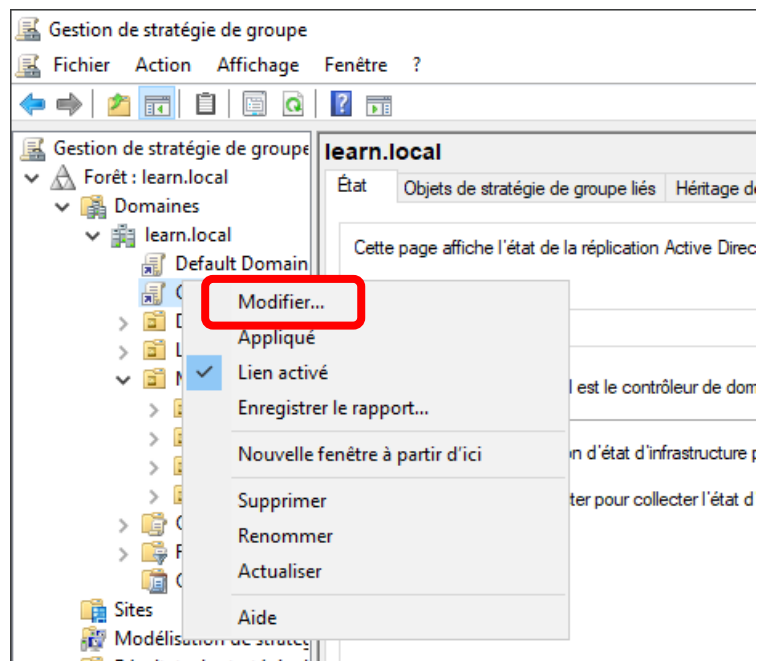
Gestion de stratégie de groupe

Fichier Action Affichage Fenêtre ?

Gestion de stratégie de groupe
Forêt : learn.local
Domaines
learn.local
Default Domain
C
D
L
M
C
F
C
Sites
Modélisation de stratég

learn.local
État Objets de stratégie de groupe liés Héritage d

Cette page affiche l'état de la réplication Active Direc

l est le contrôleur de dom

on d'état d'infrastructure

ter pour collecter l'état d

Modifier...
Appliqué
Lien activé
Enregistrer le rapport...
Nouvelle fenêtre à partir d'ici
Supprimer
Renommer
Actualiser
Aide